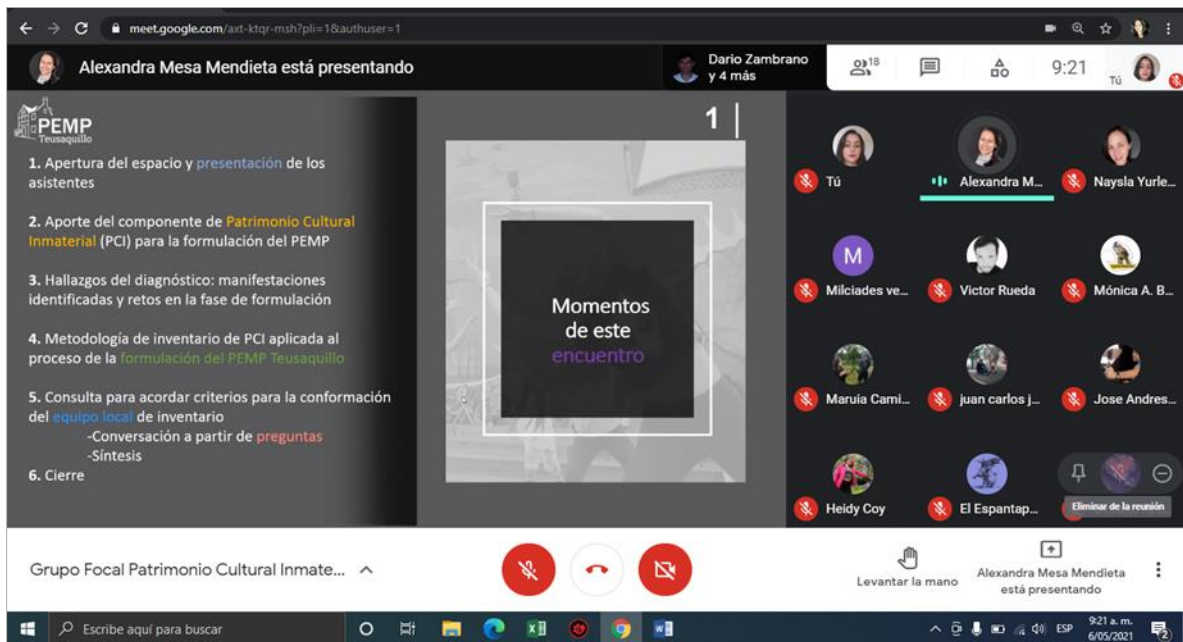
meet.google.com/axt-ktqr-msh?pli=1&authuser=1

Alexandra Mesa Mendieta está presentando

Dario Zambrano y 4 más

18

9:21

Tú

PEMP Teusaquillo

1. Apertura del espacio y presentación de los asistentes

2. Aporte del componente de Patrimonio Cultural Inmaterial (PCI) para la formulación del PEMP

3. Hallazgos del diagnóstico: manifestaciones identificadas y retos en la fase de formulación

4. Metodología de inventario de PCI aplicada al proceso de la formulación del PEMP Teusaquillo

5. Consulta para acordar criterios para la conformación del equipo local de inventario
-Conversación a partir de preguntas
-Síntesis

6. Cierre

1

Momentos de este encuentro

Tú

Alexandra M...

Naysla Yurle...

M

Milciades ve...

Victor Rueda

Mónica A. B...

Maruia Cami...

juan carlos j...

Jose Andres...

Heidy Coy

El Espantap...

Eliminar de la reunión

Grupo Focal Patrimonio Cultural Inmate...

Levantar la mano

Alexandra Mesa Mendieta está presentando

Escribe aquí para buscar

ESP

9:21 a. m.
6/05/2021

2